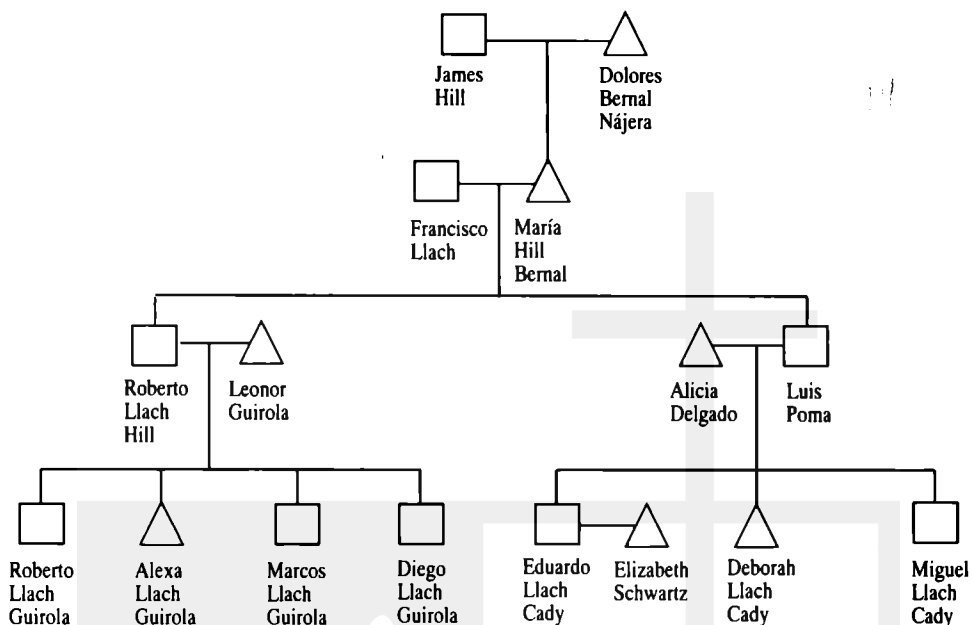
James Hill

Dolores Bernal Nájera

Francisco Llach

María Hill Bernal

Roberto Llach Hill

Leonor Guirola

Alicia Delgado

Luis Poma

Roberto Llach Guirola

Alexa Llach Guirola

Marcos Llach Guirola

Diego Llach Guirola

Eduardo Llach Cady

Elizabeth Schwartz

Deborah Llach Cady

Miguel Llach Cady